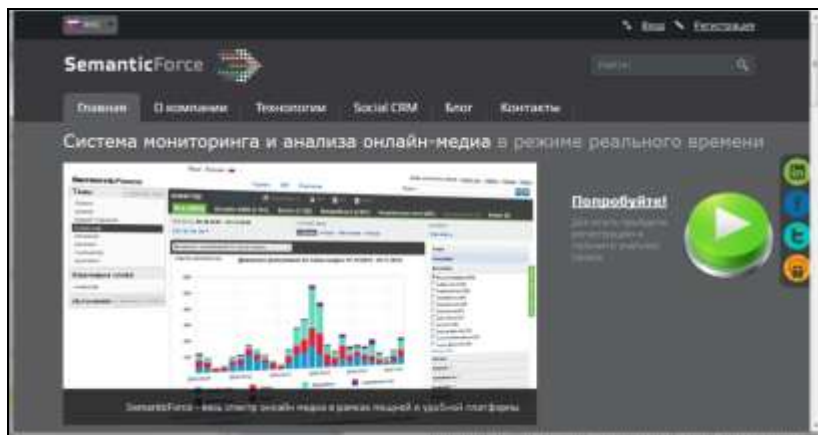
SemanticForce

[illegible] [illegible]

Главная О компании Технологии Social CRM Блог Контакты

Система мониторинга и анализа онлайн-медиа в режиме реального времени

Попробуйте!

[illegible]

SemanticForce – весь спектр онлайн медиа в рамках мощной и удобной платформы